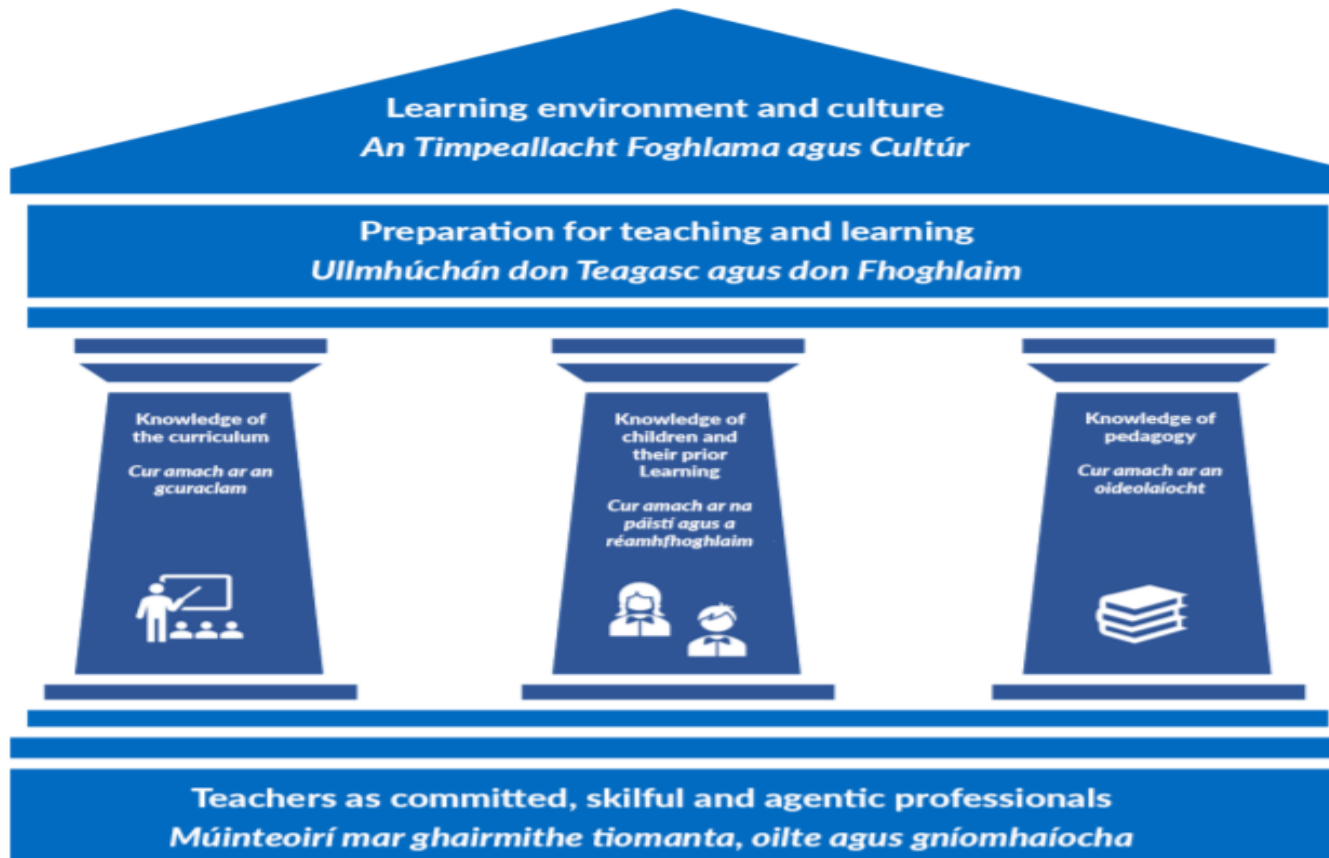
Learning environment and culture
An Timpeallacht Foghlama agus Cultúr

Preparation for teaching and learning
Ullmhúchán don Teagasc agus don Fhoghlaim

Knowledge of the curriculum

Cur amach ar an gcuraclam

Knowledge of children and their prior Learning

Cur amach ar na páistí agus a réamhfhoghlaim

Knowledge of pedagogy

Cur amach ar an oideolaíocht

Teachers as committed, skilful and agentic professionals
Múinteoirí mar ghairmithe tiomanta, oilte agus gníomhaíocha